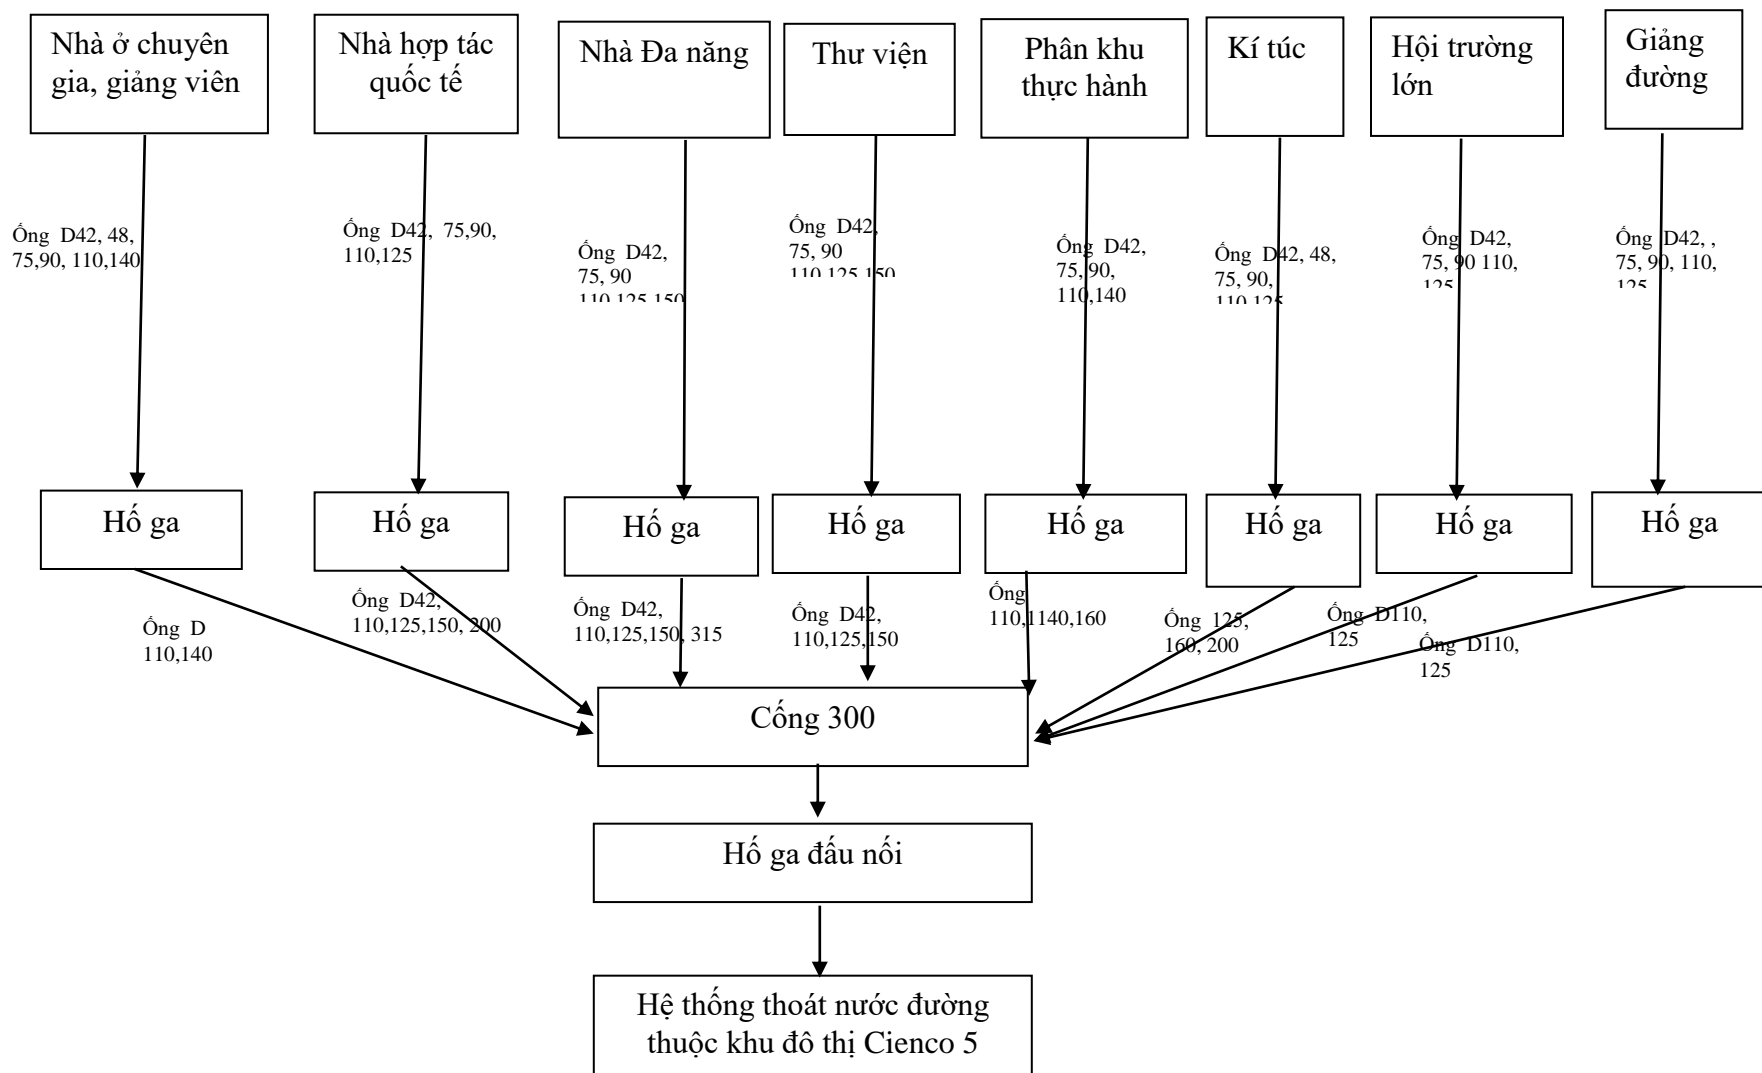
Nhà ở chuyên gia, giảng viên

Nhà hợp tác quốc tế

Nhà Đa năng

Thư viện

Phân khu thực hành

Kí túc

Hội trường lớn

Giảng đường

Ống D42, 48, 75,90, 110,140

Ống D42, 75,90, 110,125

Ống D42, 75, 90 110,125,150

Ống D42, 75, 90 110,125,150

Ống D42, 75,90, 110,140

Ống D42, 48, 75, 90, 110,125

Ống D42, 75, 90 110, 125

Ống D42, , 75, 90, 110, 125

Hố ga

Hố ga

Hố ga

Hố ga

Hố ga

Hố ga

Hố ga

Hố ga

Ống D 110,140

Ống D42, 110,125,150, 200

Ống D42, 110,125,150, 315

Ống D42, 110,125,150

Ống 110,1140,160

Ống 125, 160, 200

Ống D110, 125

Ống D110, 125

Cống 300

Hố ga đấu nối

Hệ thống thoát nước đường thuộc khu đô thị Cienco 5